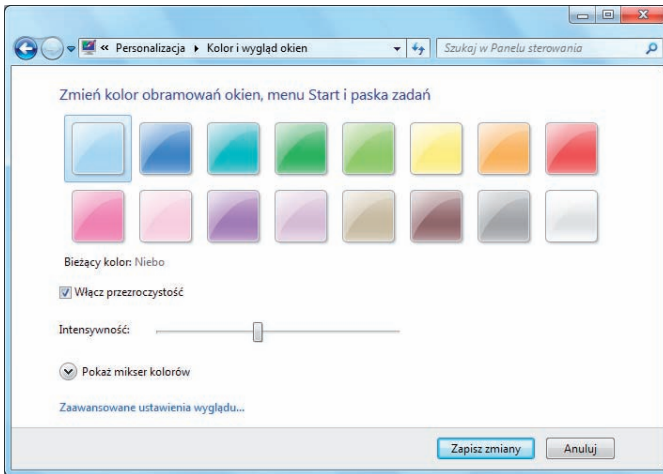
« Personalizacja ▸ Kolor i wygląd okien

Szukaj w Panelu sterowania

Zmień kolor obramowań okien, menu Start i paska zadań

Bieżący kolor: Niebo

Włącz przezroczystość

Intensywność:

Pokaż mikser kolorów

Zaawansowane ustawienia wyglądu...

Zapisz zmiany

Anuluj